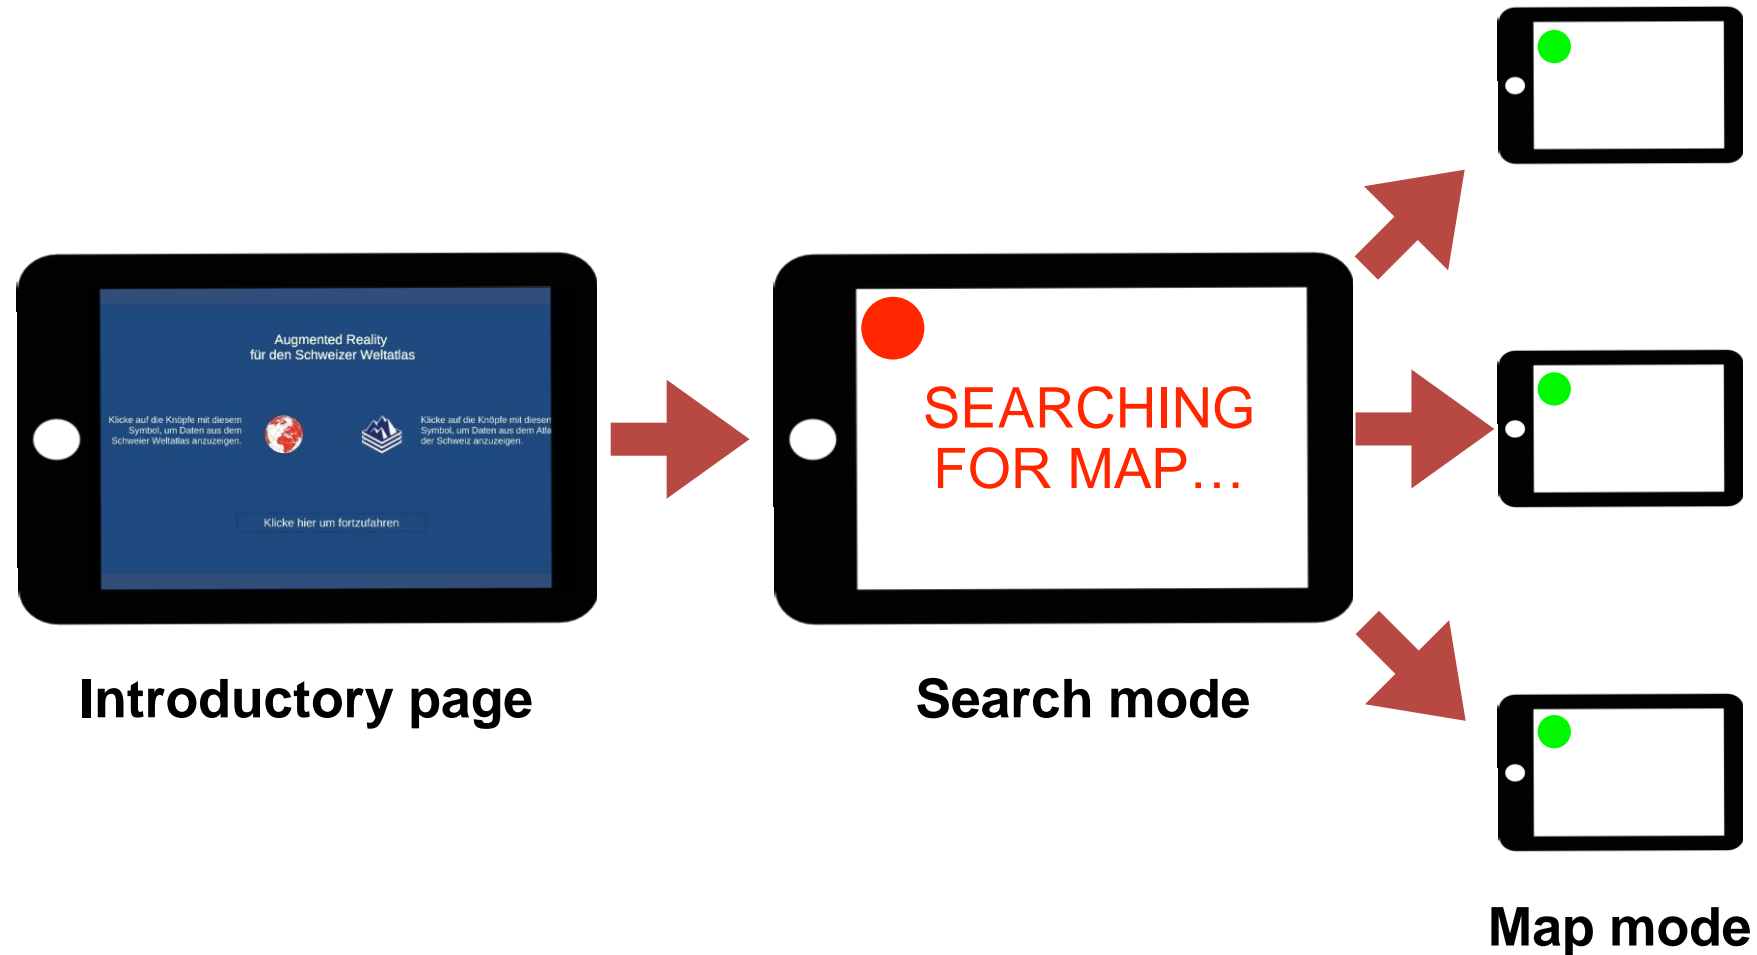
Augmented Reality
für den Schweizer Weltatlas

Klicke auf die Knöpfe mit diesem Symbol, um Daten aus dem Schweier Weltatlas anzuzeigen.

Klicke auf die Knöpfe mit diesem Symbol, um Daten aus dem Atla der Schweiz anzuzeigen.

Klicke hier um fortzufahren

SEARCHING FOR MAP…

Introductory page

Search mode

Map mode